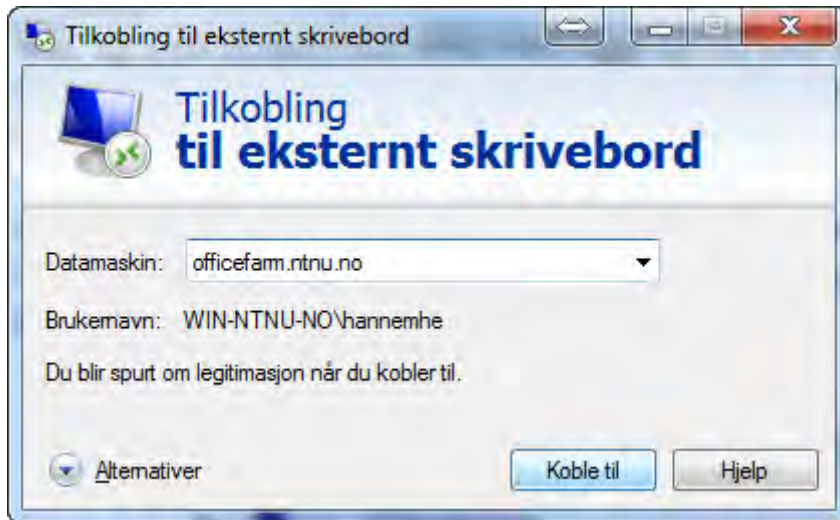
Tilkobling til eksternt skrivebord

Tilkobling
til eksternt skrivebord

Datamaskin: officefarm.ntnu.no

Brukernavn: WIN-NTNU-NO\hannemhe

Du blir spurt om legitimasjon når du kobler til.

Alternativer

Koble til

Hjelp